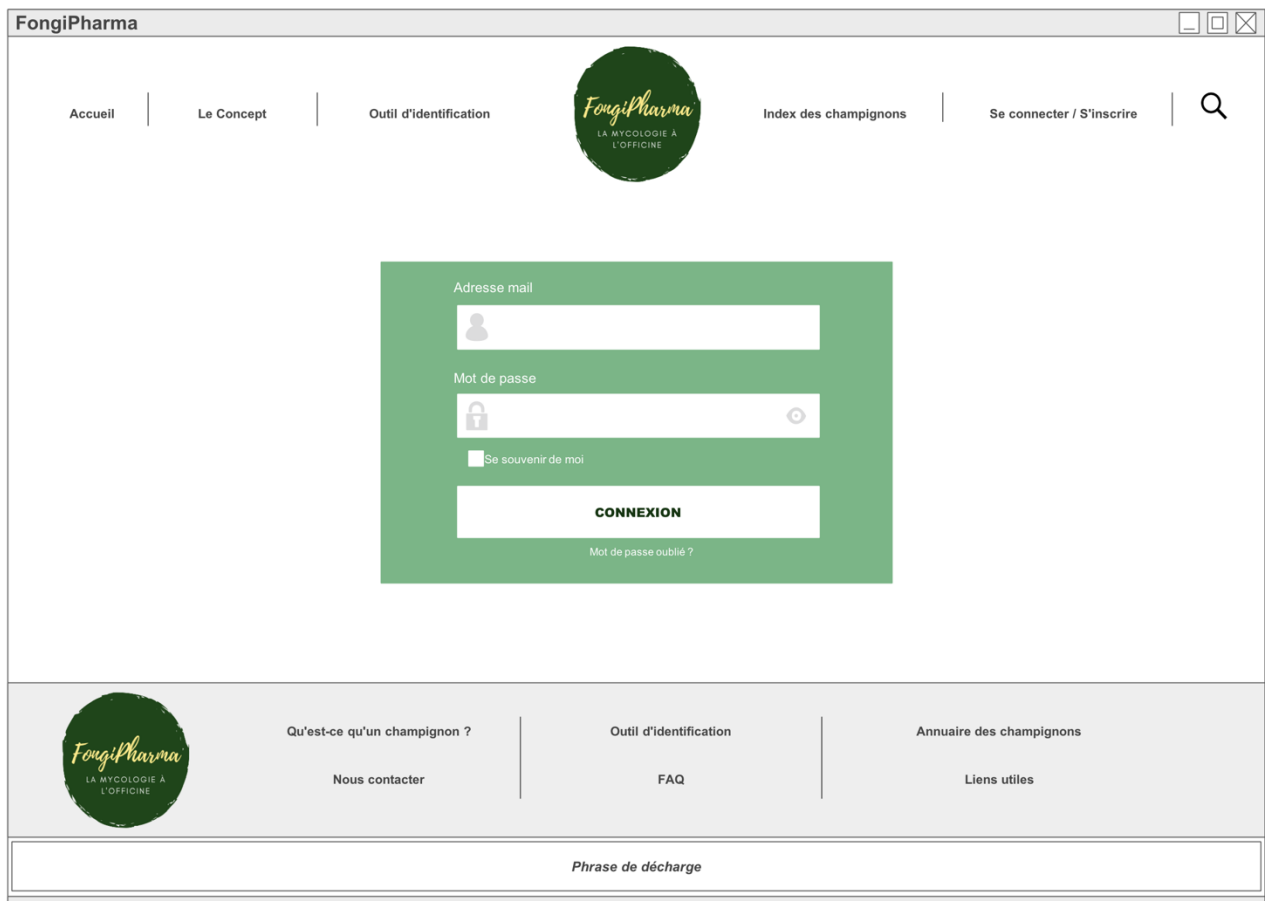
FongiPharma

Accueil | Le Concept | Outil d'identification

FongiPharma
LA MYCOLOGIE À L'OFFICINE

Index des champignons | Se connecter / S'inscrire

Adresse mail

Mot de passe

Se souvenir de moi

CONNEXION

Mot de passe oublié ?

FongiPharma
LA MYCOLOGIE À L'OFFICINE

Qu'est-ce qu'un champignon ?
Nous contacter

Outil d'identification
FAQ

Annuaire des champignons
Liens utiles

Phrase de décharge